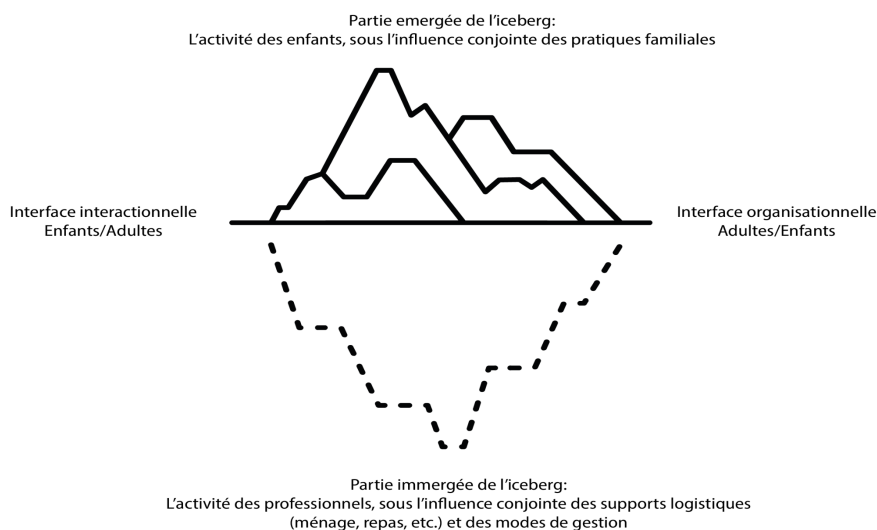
Partie emergée de l'iceberg:
L'activité des enfants, sous l'influence conjointe des pratiques familiales

Interface interactionnelle
Enfants/Adultes

Interface organisationnelle
Adultes/Enfants

Partie immergée de l'iceberg:
L'activité des professionnels, sous l'influence conjointe des supports logistiques (ménage, repas, etc.) et des modes de gestion